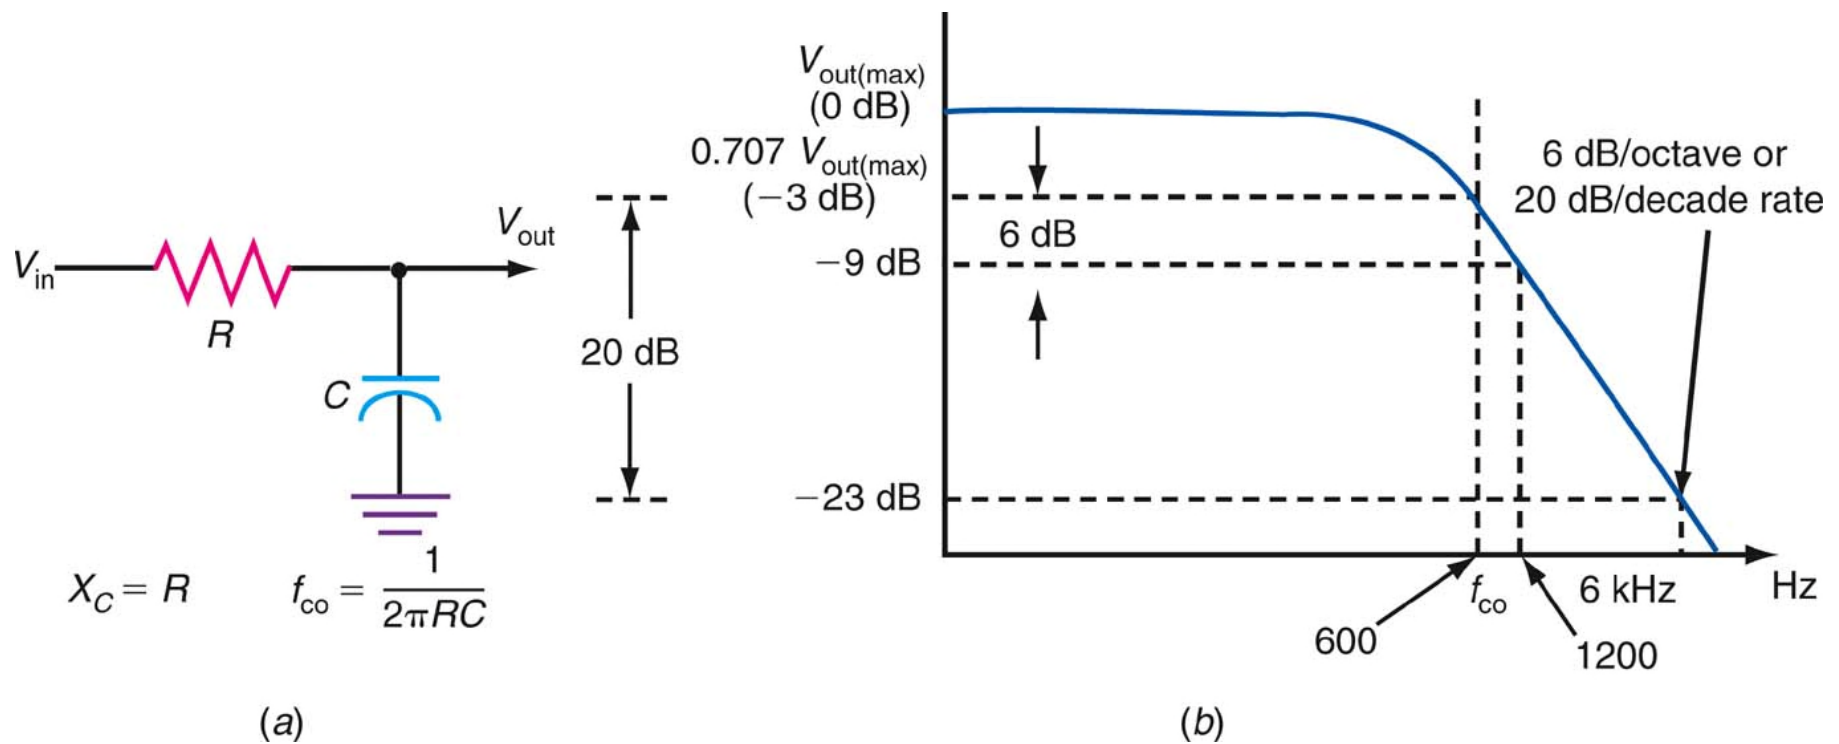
$V_{in}$

$V_{out}$

$R$

$C$

$X_C = R$

$f_{co} = \frac{1}{2\pi RC}$

20 dB

$(a)$

$V_{out(max)}$
(0 dB)

0.707 $V_{out(max)}$
(−3 dB)

6 dB

−9 dB

−23 dB

6 dB/octave or
20 dB/decade rate

600

$f_{co}$

1200

6 kHz

Hz

$(b)$